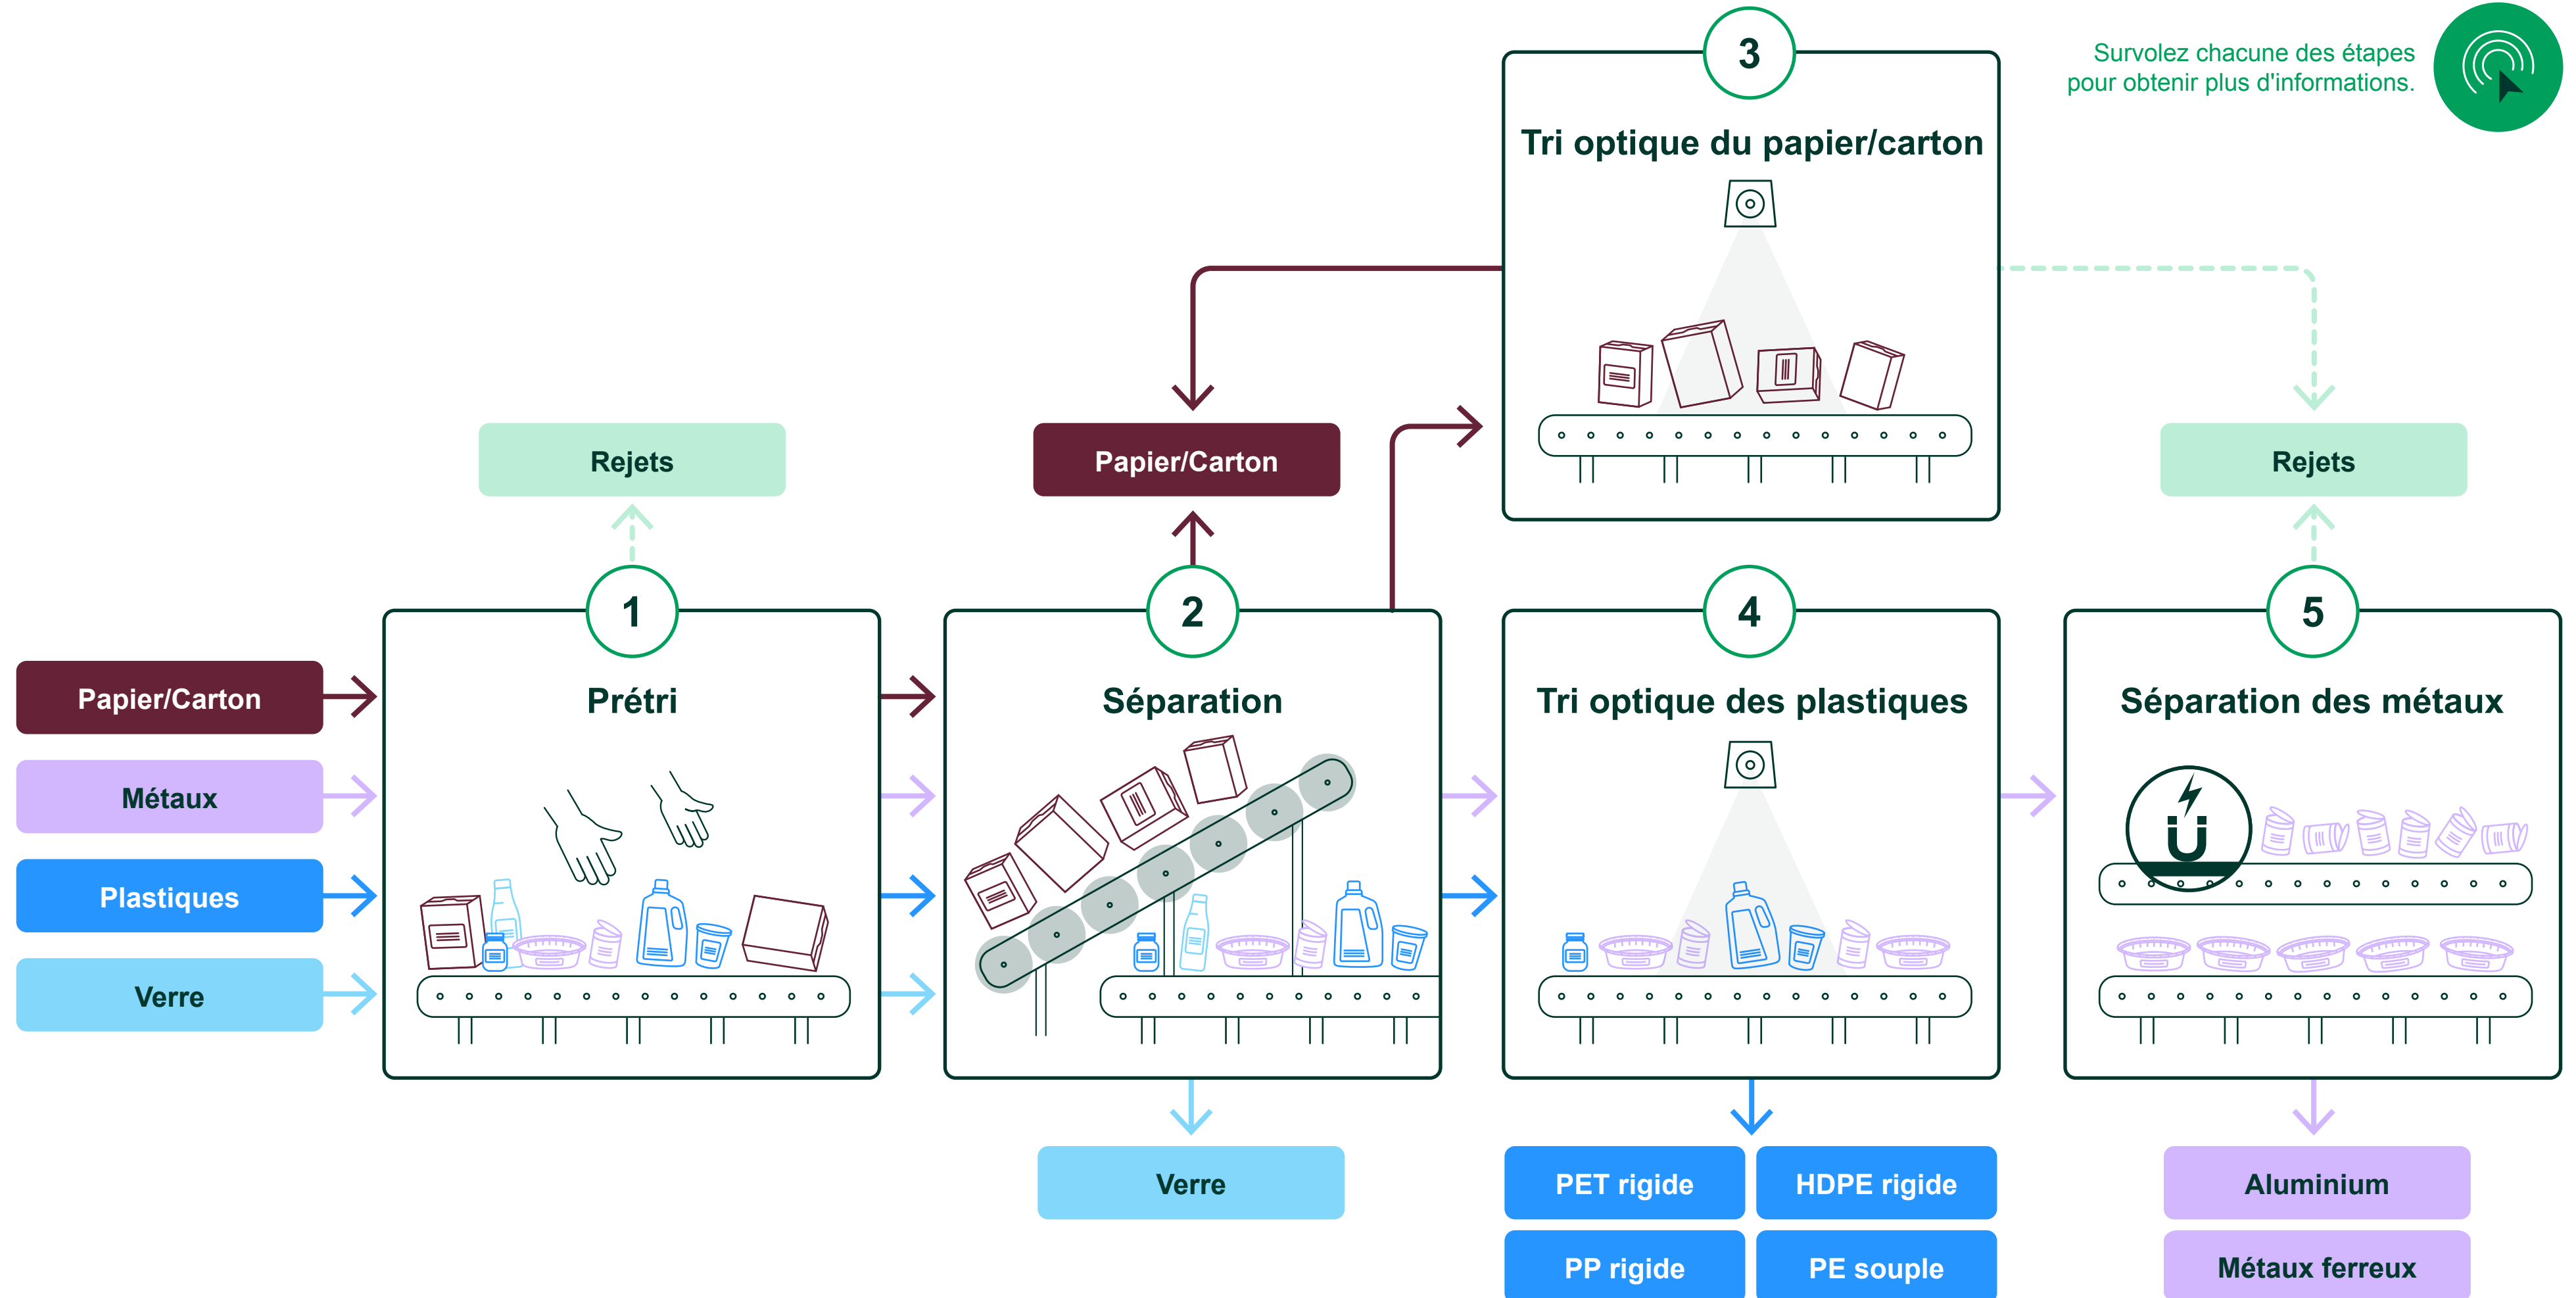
Survolez chacune des étapes pour obtenir plus d'informations.

3
Tri optique du papier/carton

Rejets

Papier/Carton

Rejets

Papier/Carton
Métaux
Plastiques
Verre

1
Prétri

2
Séparation

4
Tri optique des plastiques

5
Séparation des métaux

Verre

PET rigide
HDPE rigide
PP rigide
PE souple

Aluminium
Métaux ferreux